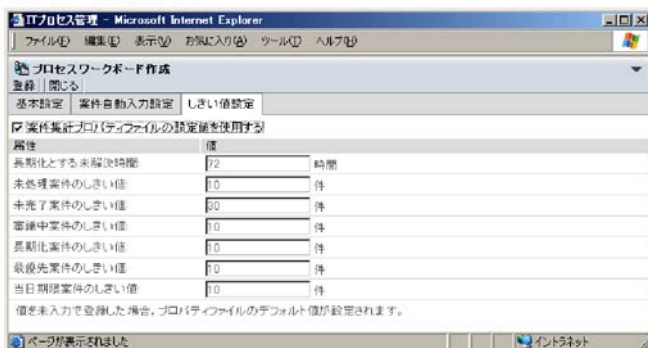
ITプロセス管理 - Microsoft Internet Explorer

ファイル(F) 編集(E) 表示(V) お気に入り(A) ツール(T) ヘルプ(H)

プロセスワークボード作成

登録 | 閉じる

基本設定 | 案件自動入力設定 | しきい値設定

☑ 案件集計プロパティファイルの設定値を使用する

| 属性 | 値 | |
|---|---|---|
| 長期化とする未解決時間 | 72 | 時間 |
| 未処理案件のしきい値 | 10 | 件 |
| 未完了案件のしきい値 | 30 | 件 |
| 審議中案件のしきい値 | 10 | 件 |
| 長期化案件のしきい値 | 10 | 件 |
| 最優先案件のしきい値 | 10 | 件 |
| 当日期限案件のしきい値 | 10 | 件 |

値を未入力で登録した場合、プロパティファイルのデフォルト値が設定されます。

ページが表示されました

イントラネット